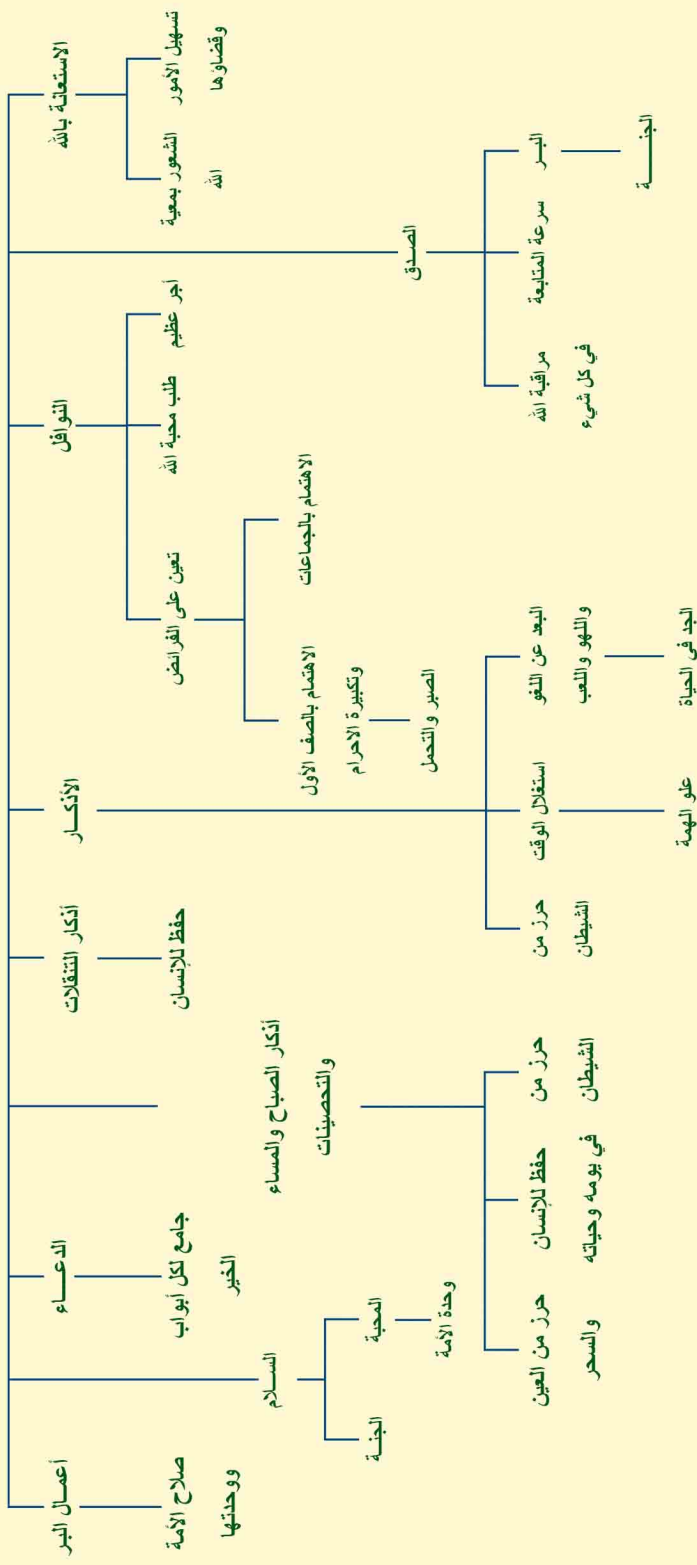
الاستعانة بالله
تسهيل الأمور وقضاؤها
الشعور بمعية الله

الصدق
البر
الجنـــة
سرعة المتابعة
مراقبة الله في كل شيء

النوافل
أجر عظيم
طلب محبة الله
تعين على الفرائض
الاهتمام بالجماعات
الاهتمام بالصف الأول وتكبيرة الاحرام
الصبر والتحمل

الأذكـــار
البعد عن اللغو واللهو واللعب
الجد في الحياة
استغلال الوقت
علو الهمة
حرز من الشيطان

أذكار التنقلات
حفظ للإنسان

أذكار الصباح والمساء والتحصينات
حرز من الشيطان
حفظ للإنسان في يومه وحياته
حرز من العين والسحر

الدعـــاء
جامع لكل أبواب الخير

الســلام
المحبة
وحدة الأمة
الجنة

أعمال البر
صلاح الأمة ووحدتها